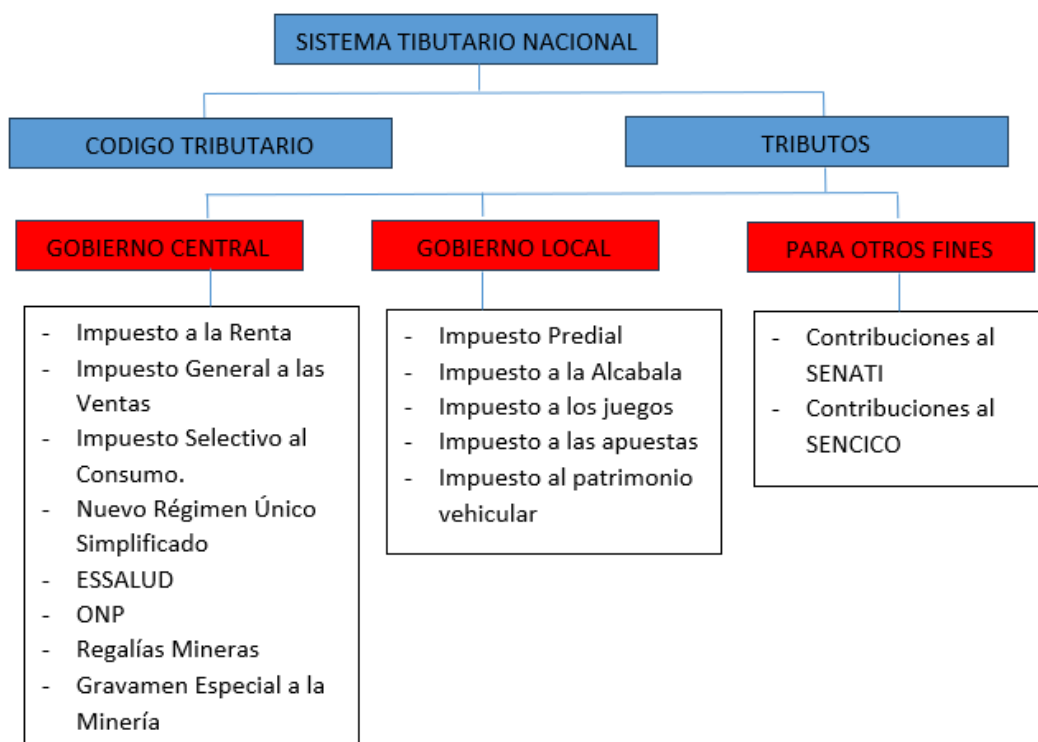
SISTEMA TIBUTARIO NACIONAL

CODIGO TRIBUTARIO

TRIBUTOS

GOBIERNO CENTRAL

GOBIERNO LOCAL

PARA OTROS FINES

- Impuesto a la Renta
- Impuesto General a las Ventas
- Impuesto Selectivo al Consumo.
- Nuevo Régimen Único Simplificado
- ESSALUD
- ONP
- Regalías Mineras
- Gravamen Especial a la Minería

- Impuesto Predial
- Impuesto a la Alcabala
- Impuesto a los juegos
- Impuesto a las apuestas
- Impuesto al patrimonio vehicular

- Contribuciones al SENATI
- Contribuciones al SENCICO